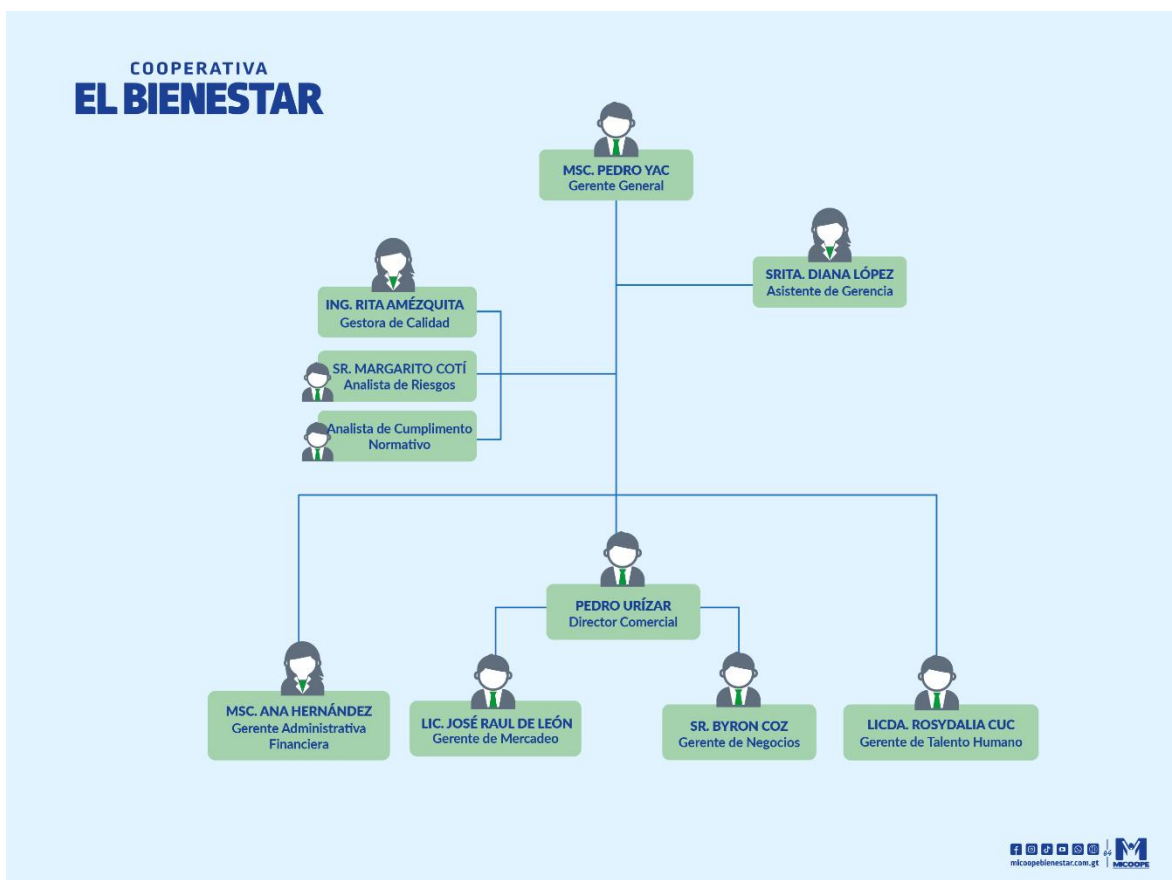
COOPERATIVA
EL BIENESTAR

MSC. PEDRO YAC
Gerente General

SRITA. DIANA LÓPEZ
Asistente de Gerencia

ING. RITA AMÉZQUITA
Gestora de Calidad

SR. MARGARITO COTÍ
Analista de Riesgos

Analista de Cumplimento Normativo

PEDRO URÍZAR
Director Comercial

MSC. ANA HERNÁNDEZ
Gerente Administrativa Financiera

LIC. JOSÉ RAUL DE LEÓN
Gerente de Mercadeo

SR. BYRON COZ
Gerente de Negocios

LICDA. ROSYDALIA CUC
Gerente de Talento Humano

micoopebienestar.com.gt
MICOOPE